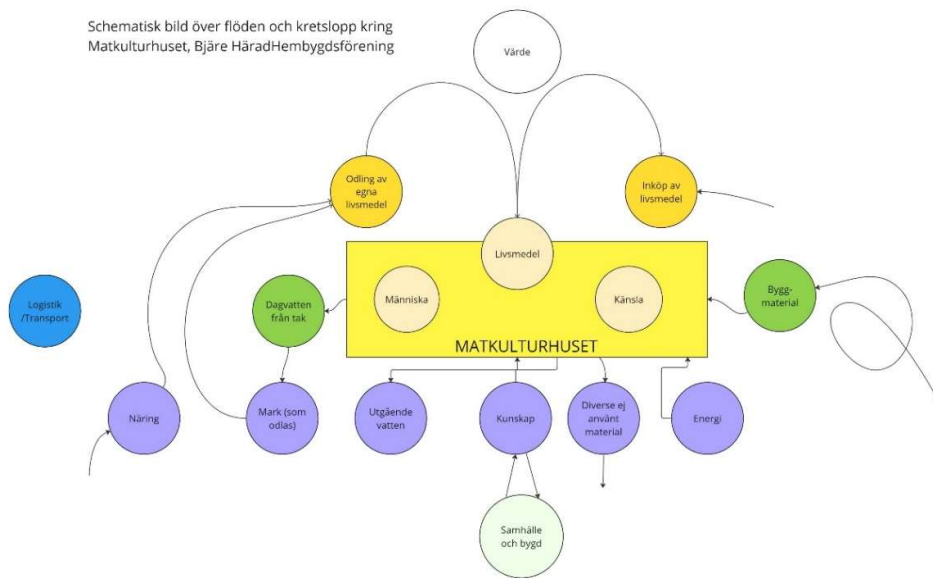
Schematisk bild över flöden och kretslopp kring Matkulturhuset, Bjäre HäradHembygdsförening

Värde

Odling av egna livsmedel

Inköp av livsmedel

Livsmedel

Logistik /Transport

Dagvatten från tak

Människa

Känsla

Bygg-material

MATKULTURHUSET

Näring

Mark (som odlas)

Utgående vatten

Kunskap

Diverse ej använt material

Energi

Samhälle och bygd